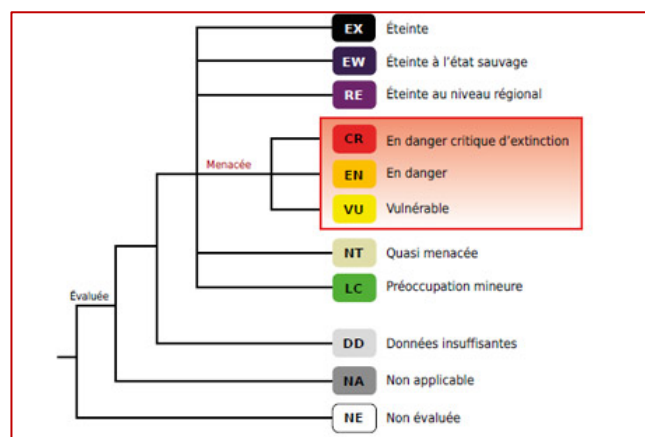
EX Éteinte
EW Éteinte à l'état sauvage
RE Éteinte au niveau régional
Menacée
CR En danger critique d'extinction
EN En danger
VU Vulnérable
NT Quasi menacée
LC Préoccupation mineure
Évaluée
DD Données insuffisantes
NA Non applicable
NE Non évaluée